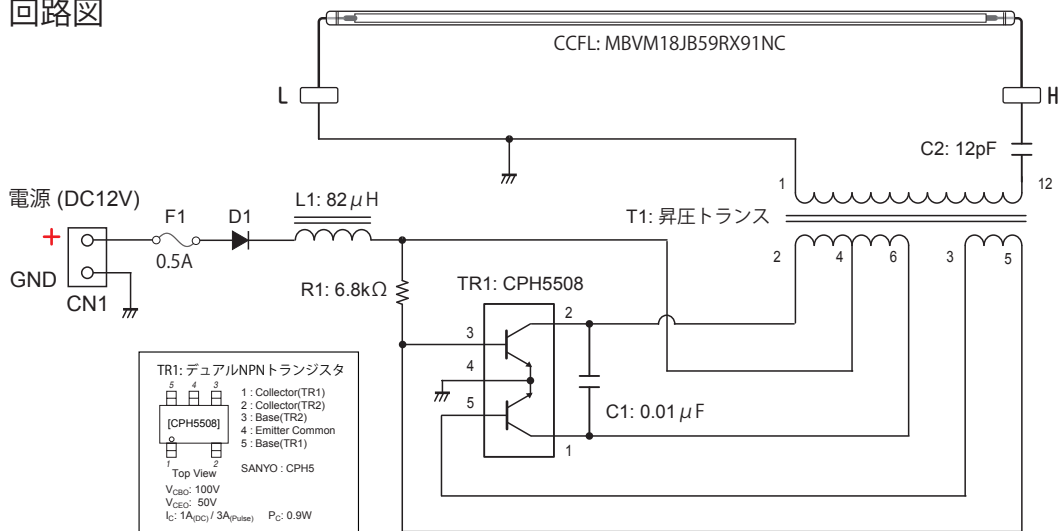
回路図

CCFL: MBVM18JB59RX91NC

L

H

C2: 12pF

1

12

電源 (DC12V)

+

GND

CN1

F1

0.5A

D1

L1: 82$\mu$H

T1: 昇圧トランス

2

4

6

3

5

R1: 6.8k$\Omega$

TR1: CPH5508

3

2

4

5

1

C1: 0.01$\mu$F

TR1: デュアルNPNトランジスタ

5 4 3

[CPH5508]

1 2

Top View

1 : Collector(TR1)
2 : Collector(TR2)
3 : Base(TR2)
4 : Emitter Common
5 : Base(TR1)

SANYO : CPH5

$V_{CBO}$: 100V
$V_{CEO}$: 50V
$I_C$: $1A_{(DC)}$ / $3A_{(Pulse)}$ $P_C$: 0.9W